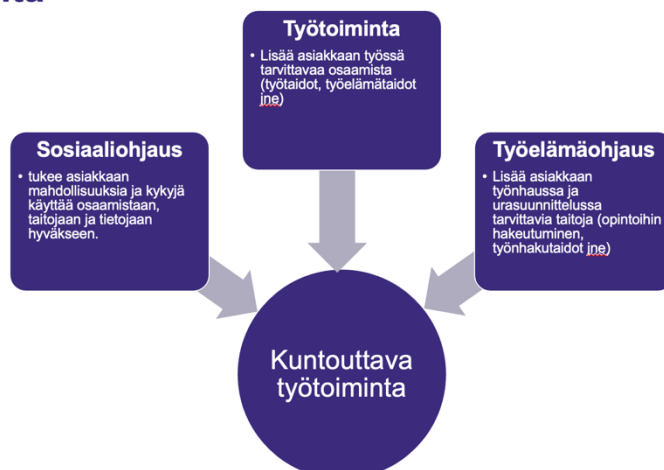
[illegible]

Työtoiminta

• Lisää asiakkaan työssä tarvittavaa osaamista (työtaidot, työelämätaidot jne)

Sosiaaliohjaus

• tukee asiakkaan mahdollisuuksia ja kykyjä käyttää osaamistaan, taitojaan ja tietojaan hyväkseen.

Työelämäohjaus

• Lisää asiakkaan työnhaussa ja urasuunnittelussa tarvittavia taitoja (opintoihin hakeutuminen, työnhakutaidot jne)

Kuntouttava työtoiminta